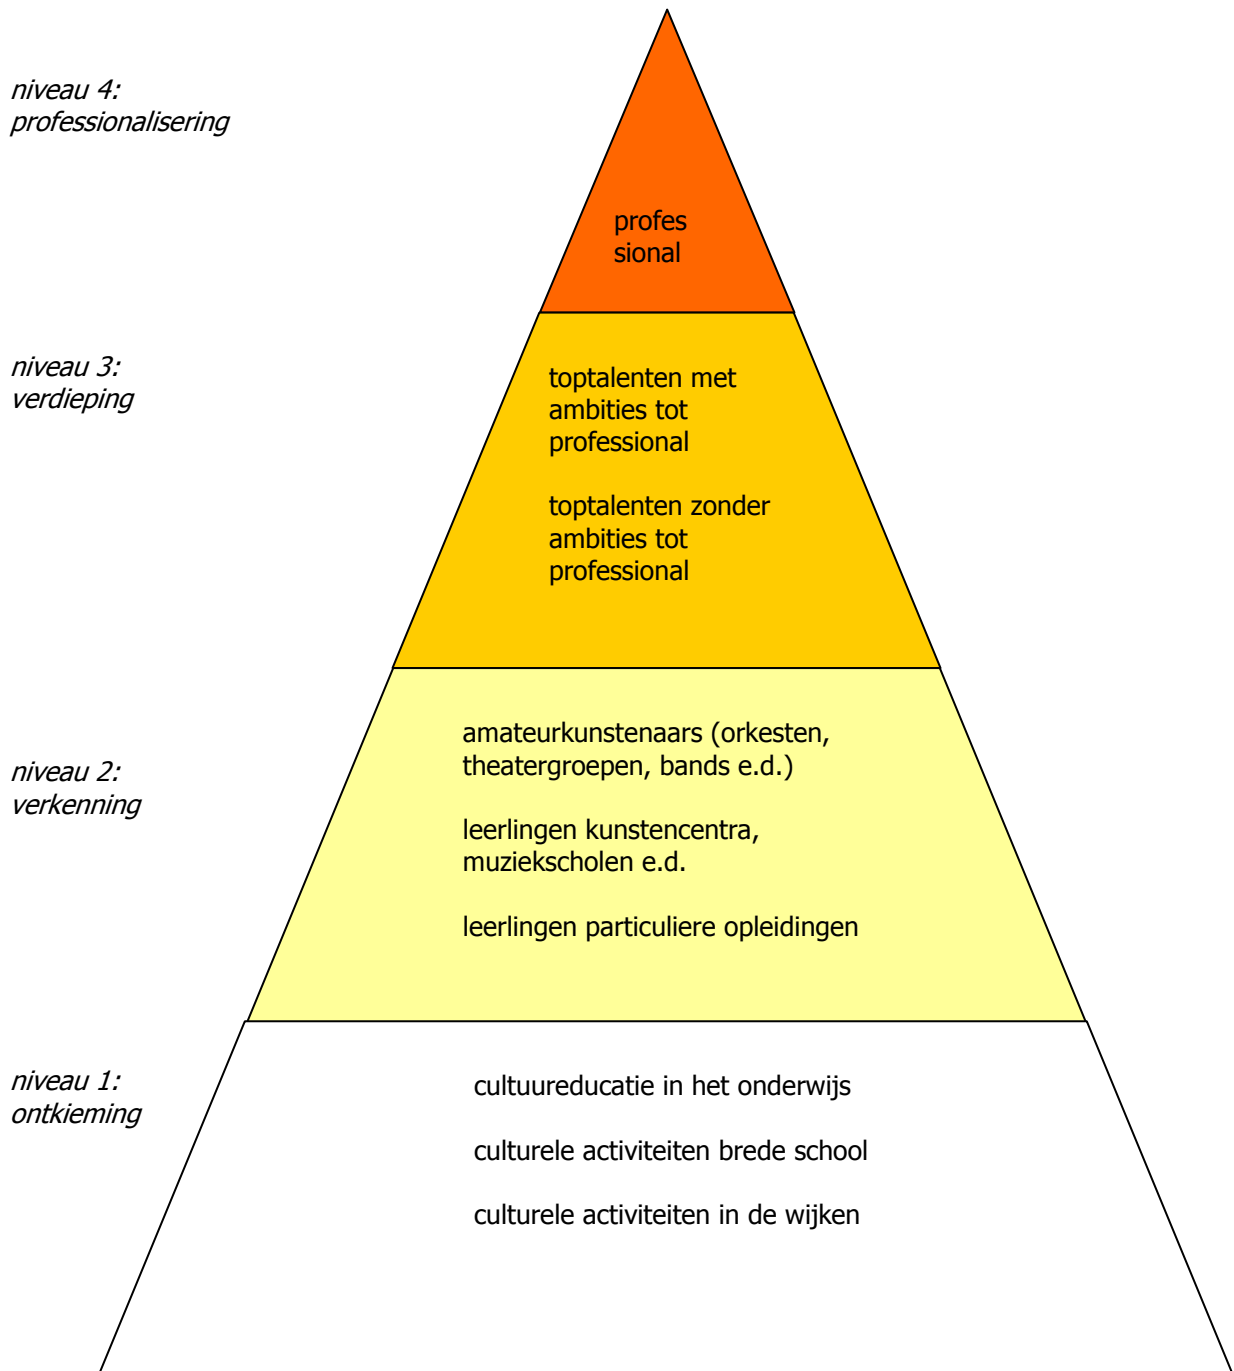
niveau 4:
professionalisering

profes
sional

niveau 3:
verdieping

toptalenten met ambities tot professional

toptalenten zonder ambities tot professional

niveau 2:
verkenning

amateurkunstenaars (orkesten, theatergroepen, bands e.d.)

leerlingen kunstencentra, muziekscholen e.d.

leerlingen particuliere opleidingen

niveau 1:
ontkieming

cultuureducatie in het onderwijs

culturele activiteiten brede school

culturele activiteiten in de wijken